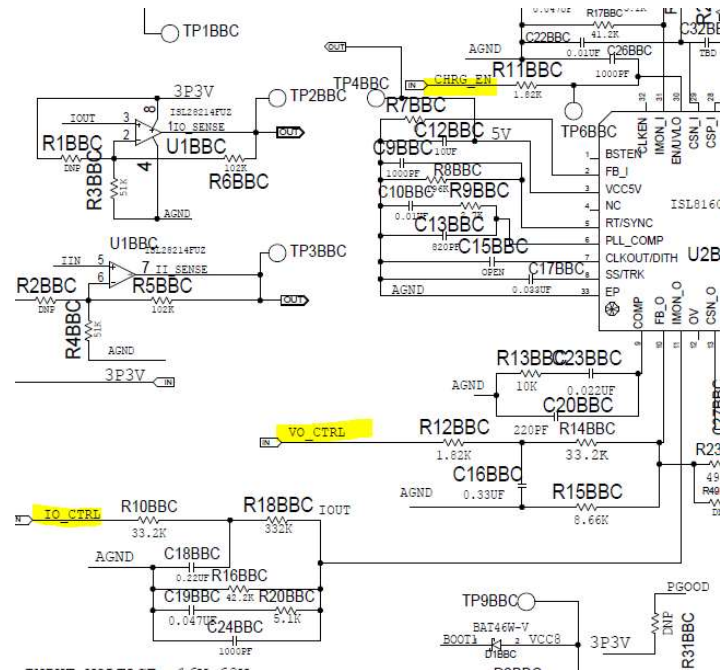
TP1BBC
R17BBC
41.2K
C32BB
AGND
C22BBC
0.01UF
C26BBC
OUT
R11BBC
1000PF
TBD
TP4BBC
IN
CHRG_EN
1.82K
3P3V
TP2BBC
R7BBC
TP6BBC
IOUT
3
8
ISL28214FUZ
2
IO_SENSE
OUT
C12BBC
5V
R1BBC
U1BBC
C9BBC
10UF
BSTEN
DNP
102K
FB_I
R3BBC
51K
4
R6BBC
1000PF
R8BBC
VCC5V
C10BBC
R9BBC
NC
AGND
0.01UF
RT/SYNC
ISL816
C13BBC
PLL_COMP
U1BBC
ISL28214FUZ
TP3BBC
820PF
C15BBC
CLKOUT/DITH
U2B
IIN
5
7
II_SENSE
OPEN
C17BBC
SS/TRK
6
R2BBC
R5BBC
OUT
AGND
0.033UF
EP
DNP
102K
COMP
FB_O
IMON_O
OV
CSN_O
R4BBC
51K
CLKEN
IMON_I
EN/UVLO
CSN_I
CSP_I
AGND
3P3V
IN
R13BBC
C23BBC
AGND
10K
0.022UF
C20BBC
VO_CTRL
R12BBC
R14BBC
IN
220PF
1.82K
33.2K
R23
49
C16BBC
R49
AGND
0.33UF
R15BBC
DN
8.66K
IO_CTRL
R10BBC
R18BBC
IOUT
33.2K
332K
AGND
C18BBC
0.22UF
R16BBC
42.2K
C19BBC
R20BBC
0.047UF
5.1K
C24BBC
1000PF
TP9BBC
PGOOD
BAT46W-V
DNP
BOOT1
VCC8
3P3V
D1BBC
R31BBC